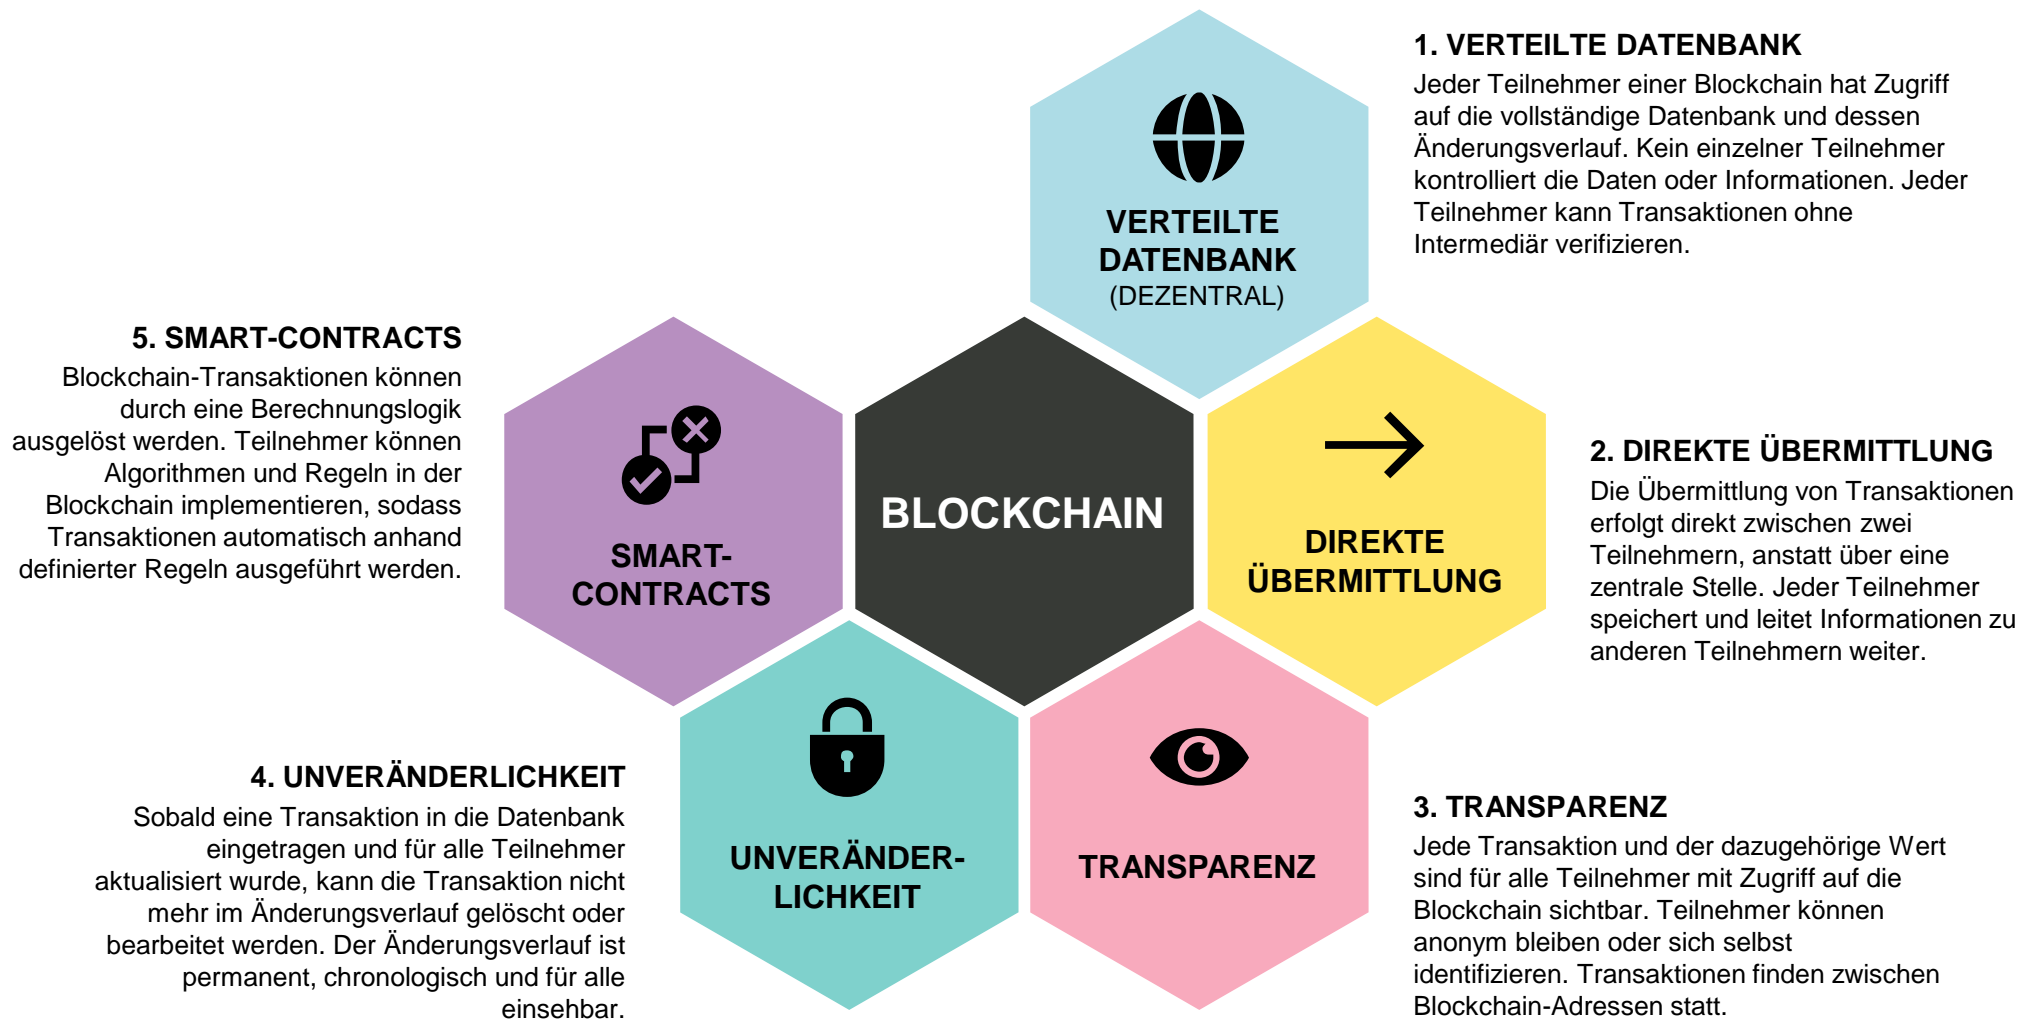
1. VERTEILTE DATENBANK
Jeder Teilnehmer einer Blockchain hat Zugriff auf die vollständige Datenbank und dessen Änderungsverlauf. Kein einzelner Teilnehmer kontrolliert die Daten oder Informationen. Jeder Teilnehmer kann Transaktionen ohne Intermediär verifizieren.

VERTEILTE DATENBANK (DEZENTRAL)

5. SMART-CONTRACTS
Blockchain-Transaktionen können durch eine Berechnungslogik ausgelöst werden. Teilnehmer können Algorithmen und Regeln in der Blockchain implementieren, sodass Transaktionen automatisch anhand definierter Regeln ausgeführt werden.

SMART-CONTRACTS

BLOCKCHAIN

DIREKTE ÜBERMITTLUNG

2. DIREKTE ÜBERMITTLUNG
Die Übermittlung von Transaktionen erfolgt direkt zwischen zwei Teilnehmern, anstatt über eine zentrale Stelle. Jeder Teilnehmer speichert und leitet Informationen zu anderen Teilnehmern weiter.

4. UNVERÄNDERLICHKEIT
Sobald eine Transaktion in die Datenbank eingetragen und für alle Teilnehmer aktualisiert wurde, kann die Transaktion nicht mehr im Änderungsverlauf gelöscht oder bearbeitet werden. Der Änderungsverlauf ist permanent, chronologisch und für alle einsehbar.

UNVERÄNDERLICHKEIT

TRANSPARENZ

3. TRANSPARENZ
Jede Transaktion und der dazugehörige Wert sind für alle Teilnehmer mit Zugriff auf die Blockchain sichtbar. Teilnehmer können anonym bleiben oder sich selbst identifizieren. Transaktionen finden zwischen Blockchain-Adressen statt.